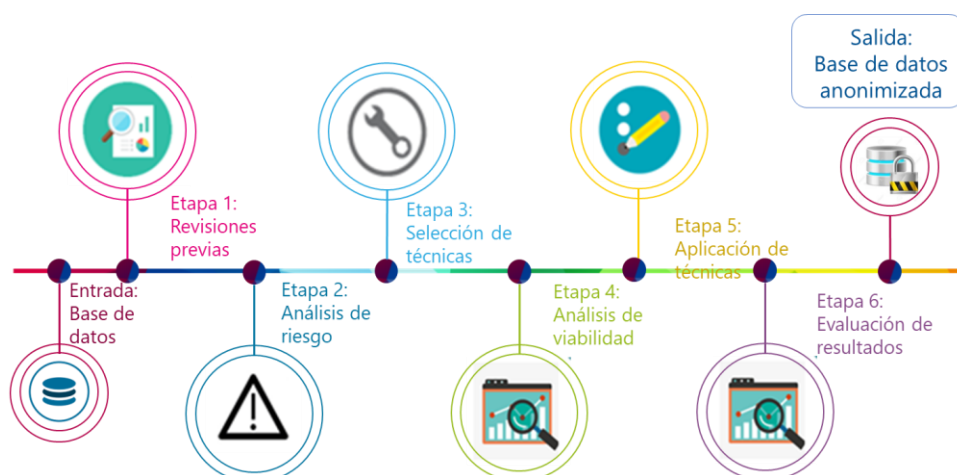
Salida: Base de datos anonimizada

Etapa 1: Revisiones previas

Etapa 3: Selección de técnicas

Etapa 5: Aplicación de técnicas

Entrada: Base de datos

Etapa 2: Análisis de riesgo

Etapa 4: Análisis de viabilidad

Etapa 6: Evaluación de resultados